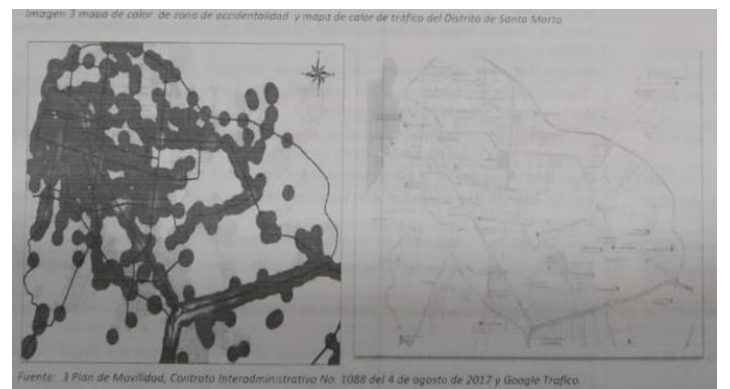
Imagen 3 mapa de color de zona de accidentalidad y mapa de calor de tráfico del Distrito de Santa Marta

Fuente: 3 Plan de Movilidad, Contrato Interadministrativo No. 1088 del 4 de agosto de 2017 y Google Trafico.